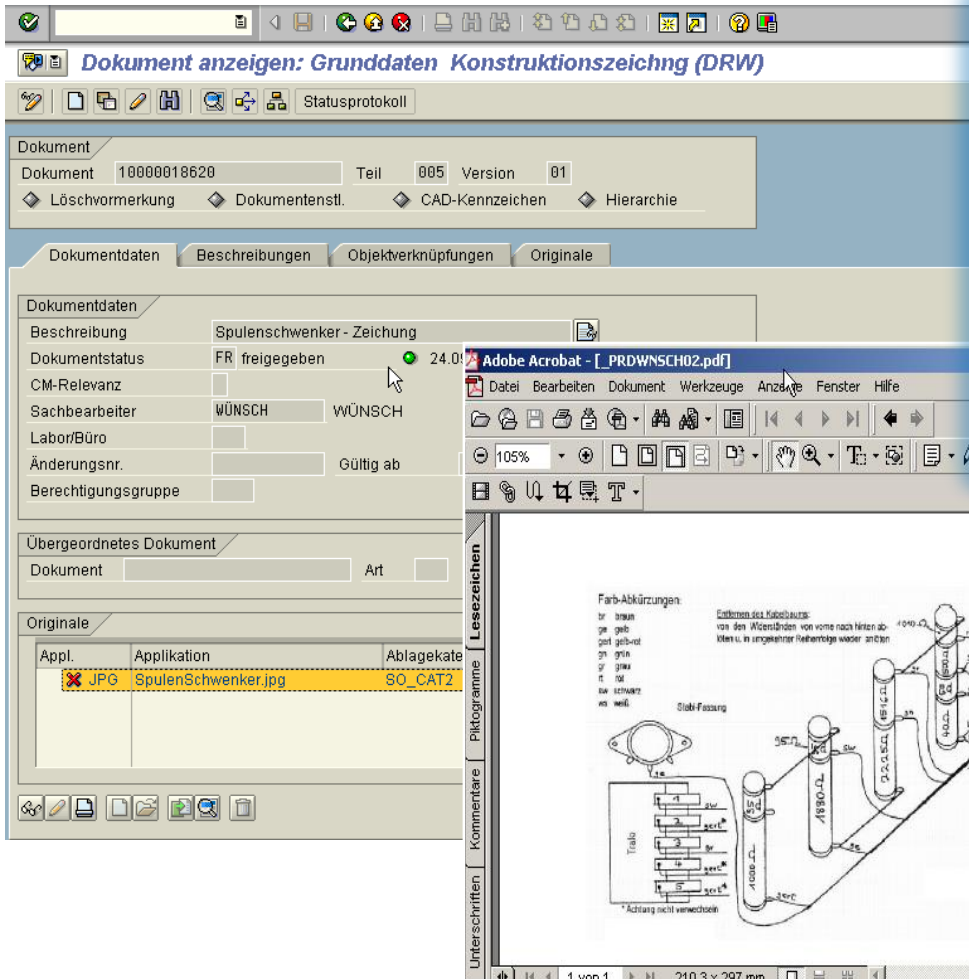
Dokument anzeigen: Grunddaten Konstruktionszeichng (DRW)

Statusprotokoll

Dokument
Dokument 10000018620 Teil 005 Version 01
Löschvormerkung Dokumentenstl. CAD-Kennzeichen Hierarchie

Dokumentdaten | Beschreibungen | Objektverknüpfungen | Originale

Dokumentdaten
Beschreibung Spulenschwenker - Zeichung
Dokumentstatus FR freigegeben 24.0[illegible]
CM-Relevanz
Sachbearbeiter WÜNSCH WÜNSCH
Labor/Büro
Änderungsnr. Gültig ab
Berechtigungsgruppe

Übergeordnetes Dokument
Dokument Art

Originale

| Appl. | Applikation | Ablagekate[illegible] |
|---|---|---|
| JPG | SpulenSchwenker.jpg | SO_CAT2 |

Adobe Acrobat - [_PRDWNSCH02.pdf]
Datei Bearbeiten Dokument Werkzeuge Anzeige Fenster Hilfe
105%

Lesezeichen
Piktogramme
Kommentare
Unterschriften

Farb-Abkürzungen:
br braun
ge gelb
gert gelb-rot
gn grün
gr grau
rt rot
sw schwarz
ws weiß

Entfernen des Kabelbaums:
von den Widerständen von vorne nach hinten ablöten u. in umgekehrter Reihenfolge wieder anlöten

Stabi-Fassung

Trafo

* Achtung nicht verwechseln

1 von 1
210,3 x 297 mm